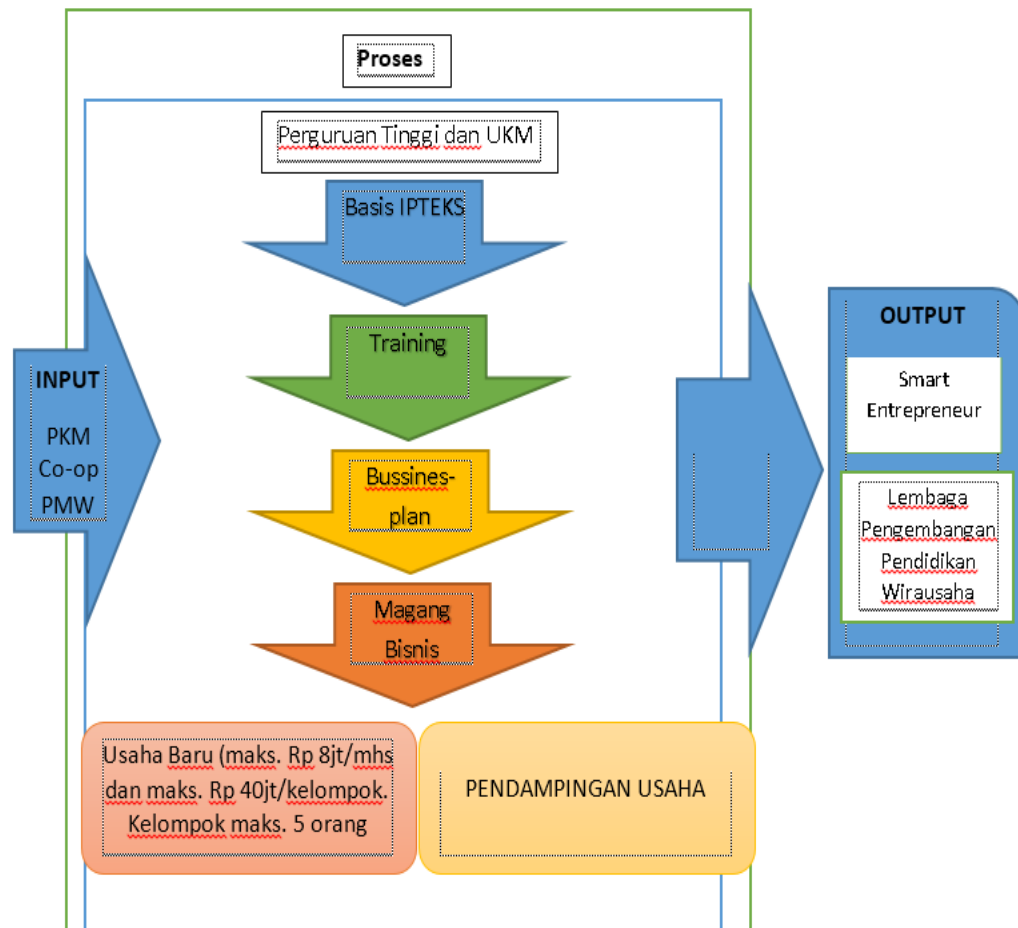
Proses

Perguruan Tinggi dan UKM

Basis IPTEKS

Training

Bussines-plan

Magang Bisnis

INPUT

PKM
Co-op
PMW

OUTPUT

Smart Entrepreneur

Lembaga Pengembangan Pendidikan Wirausaha

Usaha Baru (maks. Rp 8jt/mhs dan maks. Rp 40jt/kelompok. Kelompok maks. 5 orang

PENDAMPINGAN USAHA